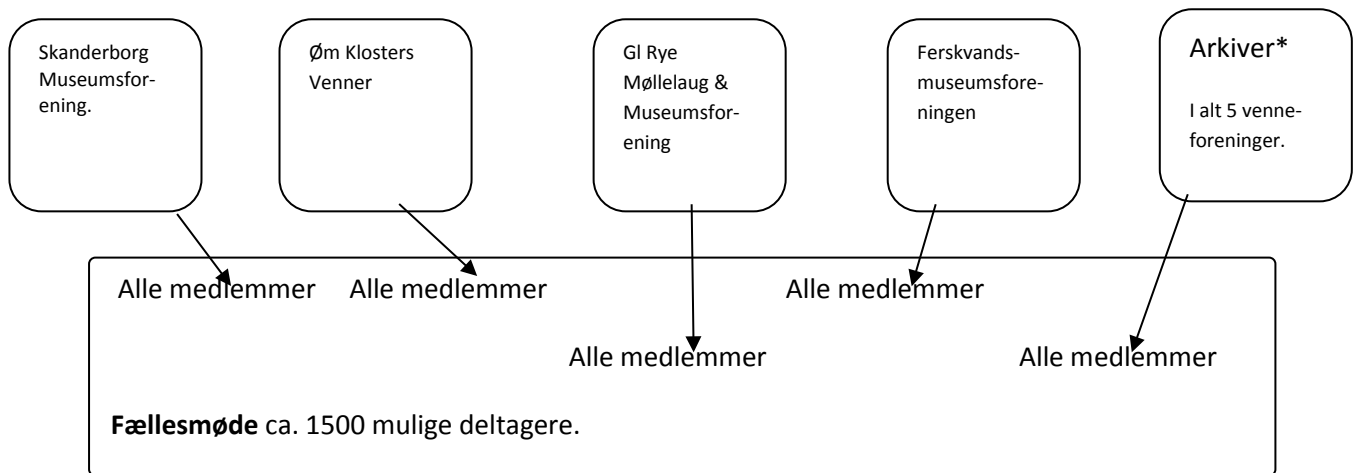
Skanderborg Museumsforening.

Øm Klosters Venner

Gl Rye Møllelaug & Museumsforening

Ferskvandsmuseumsforeningen

Arkiver*

I alt 5 venneforeninger.

Alle medlemmer Alle medlemmer Alle medlemmer

Alle medlemmer Alle medlemmer

**Fællesmøde** ca. 1500 mulige deltagere.